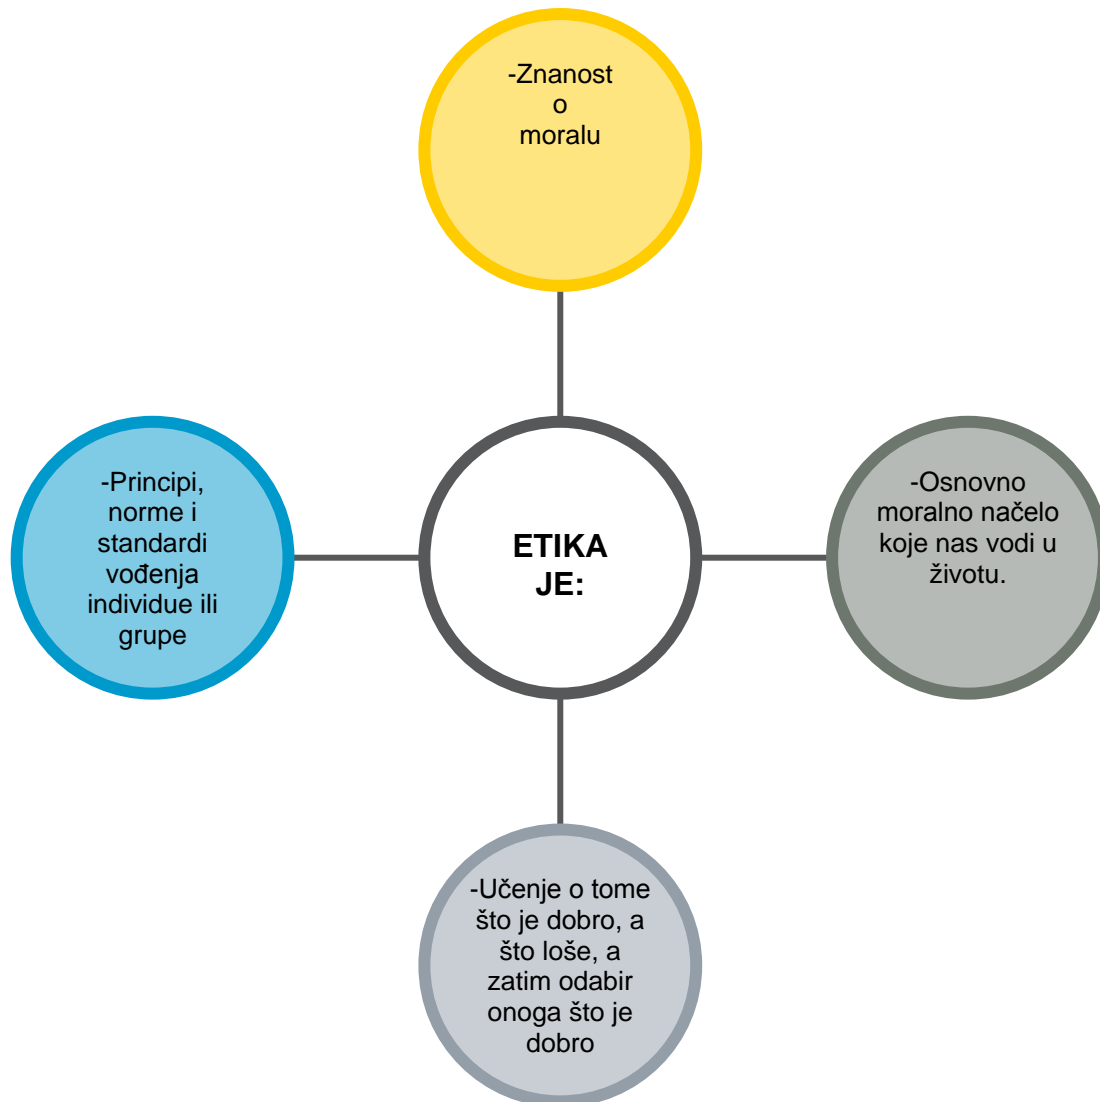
-Znanost o moralu

-Principi, norme i standardi vođenja individue ili grupe

ETIKA JE:

-Osnovno moralno načelo koje nas vodi u životu.

-Učenje o tome što je dobro, a što loše, a zatim odabir onoga što je dobro